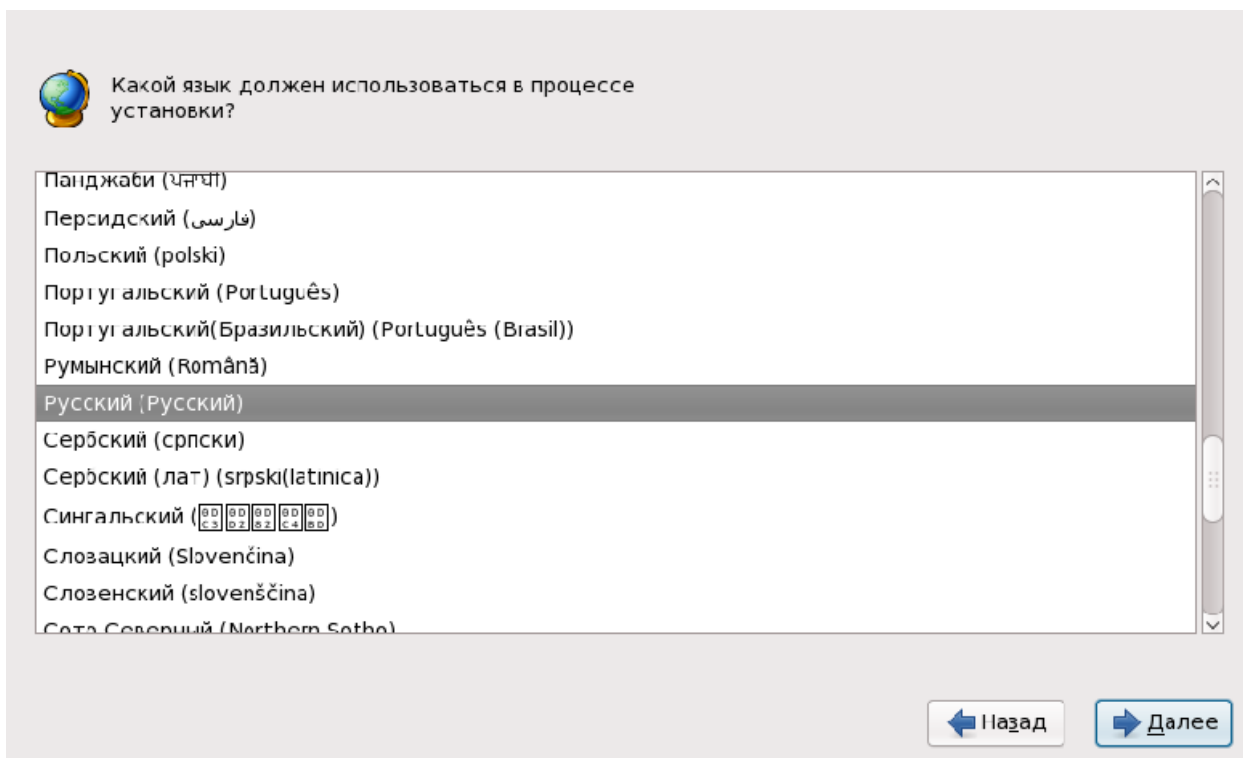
Какой язык должен использоваться в процессе установки?

Панджаби (ਪੰਜਾਬੀ)
Персидский (فارسی)
Польский (polski)
Португальский (Português)
Португальский(Бразильский) (Português (Brasil))
Румынский (Română)
Русский (Русский)
Сербский (српски)
Сербский (лат) (srpski(latinica))
Сингальский ([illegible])
Словацкий (Slovenčina)
Словенский (slovenščina)
Сото Северный (Northern Sotho)

Назад
Далее